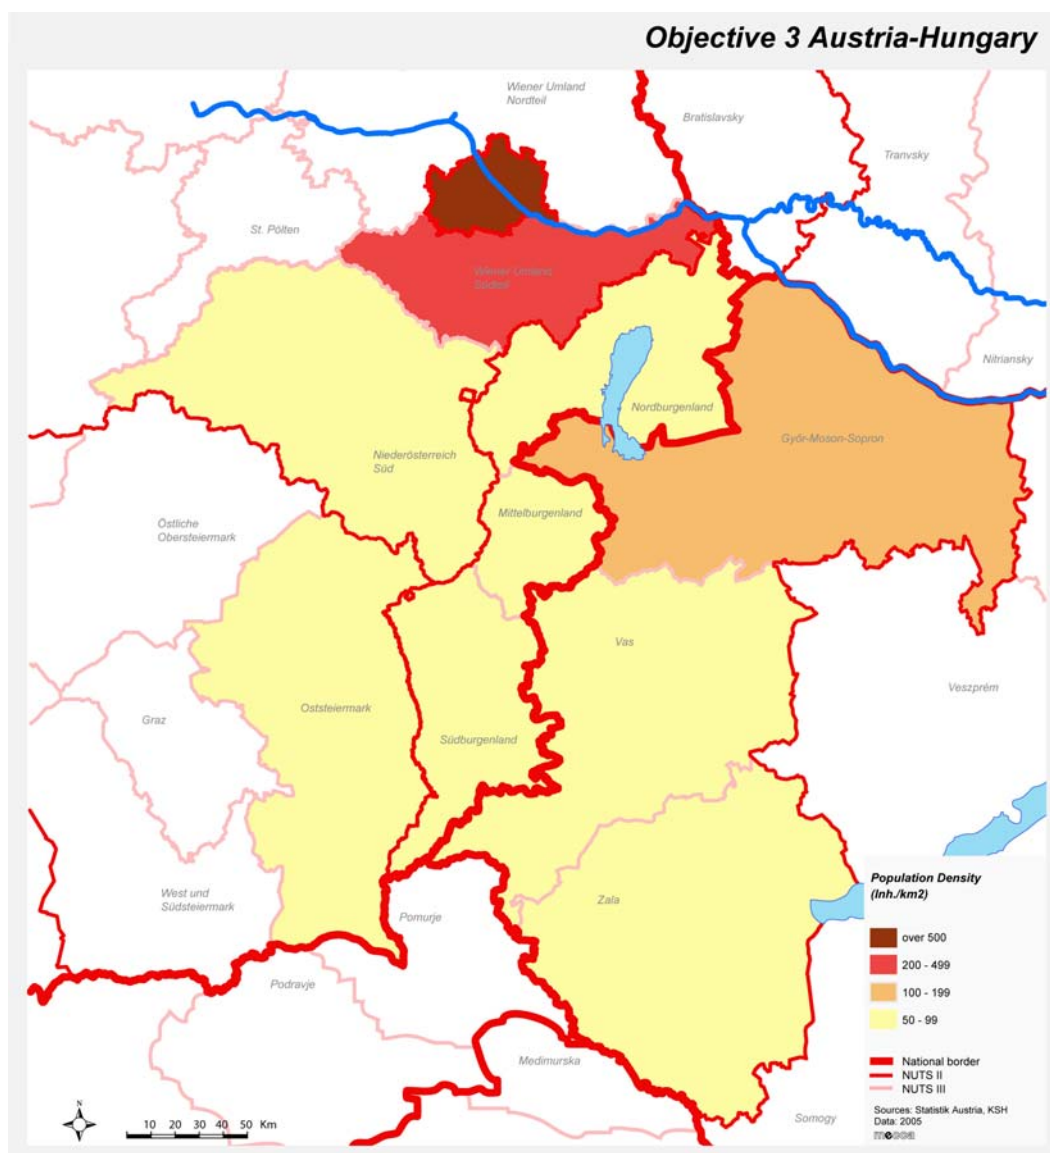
Objective 3 Austria-Hungary

Wiener Umland Nordteil

Bratislavsky

Tranvsky

St. Pölten

Wiener Umland Südteil

Nitriansky

Nordburgenland

Niederösterreich Süd

Győr-Moson-Sopron

Östliche Obersteiermark

Mittelburgenland

Vas

Veszprém

Graz

Oststeiermark

Südburgenland

West und Südsteiermark

Pomurje

Zala

Podravje

Medimurska

Somogy

N

10 20 30 40 50 Km

Population Density (Inh./km2)

over 500
200 - 499
100 - 199
50 - 99

National border
NUTS II
NUTS III

Sources: Statistik Austria, KSH
Data: 2005
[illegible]